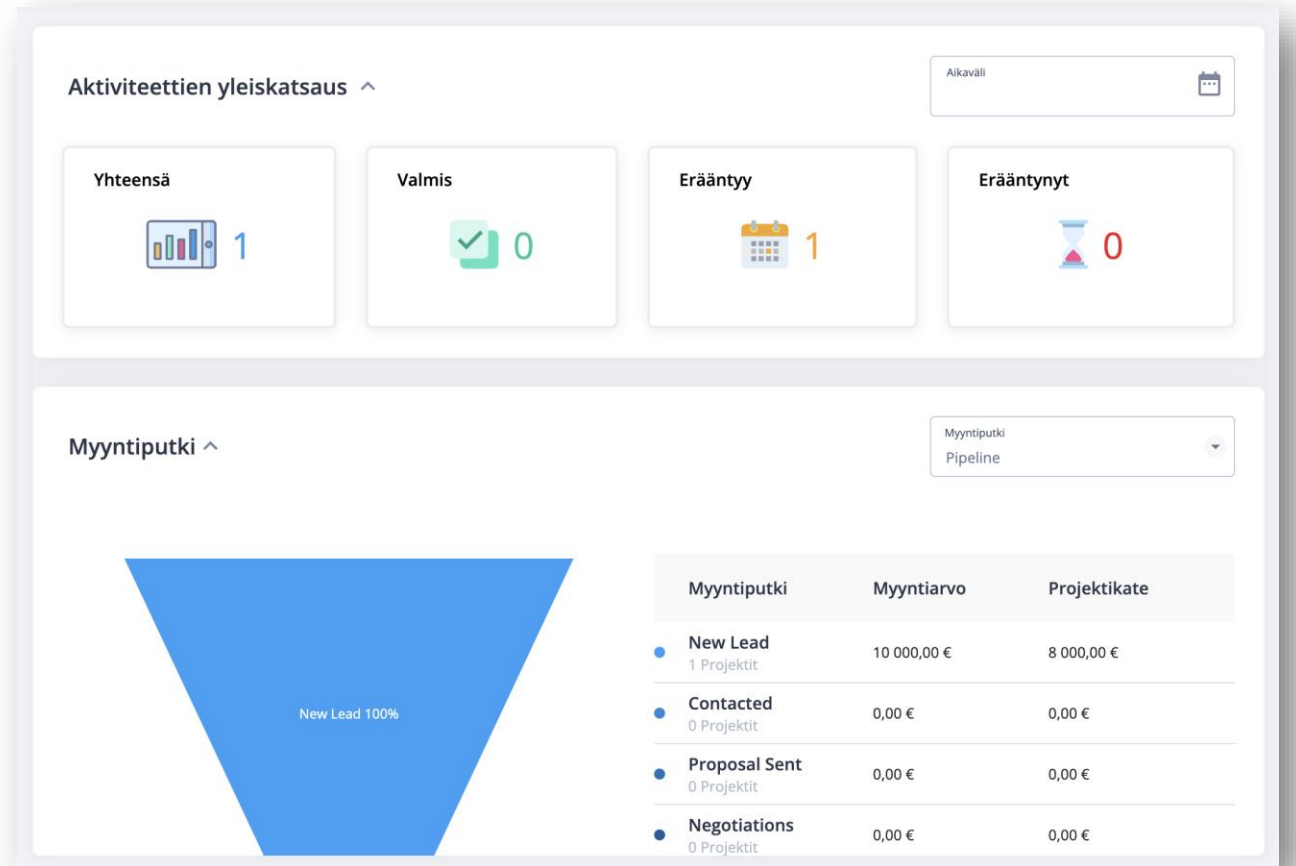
Aktiviteettien yleiskatsaus ^

Aikaväli

Yhteensä
1

Valmis
0

Erääntyy
1

Erääntynyt
0

Myyntiputki ^

Myyntiputki
Pipeline

New Lead 100%

| Myyntiputki | Myyntiarvo | Projektikate |
|---|---|---|
| New Lead 1 Projektit | 10 000,00 € | 8 000,00 € |
| Contacted 0 Projektit | 0,00 € | 0,00 € |
| Proposal Sent 0 Projektit | 0,00 € | 0,00 € |
| Negotiations 0 Projektit | 0,00 € | 0,00 € |